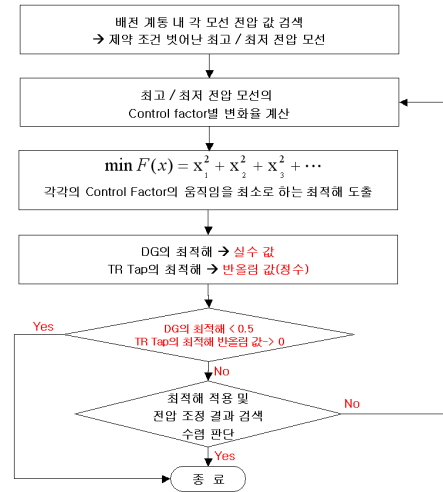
배전 계통 내 각 모선 전압 값 검색
→ 제약 조건 벗어난 최고 / 최저 전압 모선

최고 / 최저 전압 모선의
Control factor별 변화율 계산

$\min F(x) = x_1^2 + x_2^2 + x_3^2 + \cdots$
각각의 Control Factor의 움직임을 최소로 하는 최적해 도출

DG의 최적해 → 실수 값
TR Tap의 최적해 → 반올림 값(정수)

Yes

DG의 최적해 < 0.5
TR Tap의 최적해 반올림 값-> 0

No

최적해 적용 및
전압 조정 결과 검색
수렴 판단

No

Yes

종 료